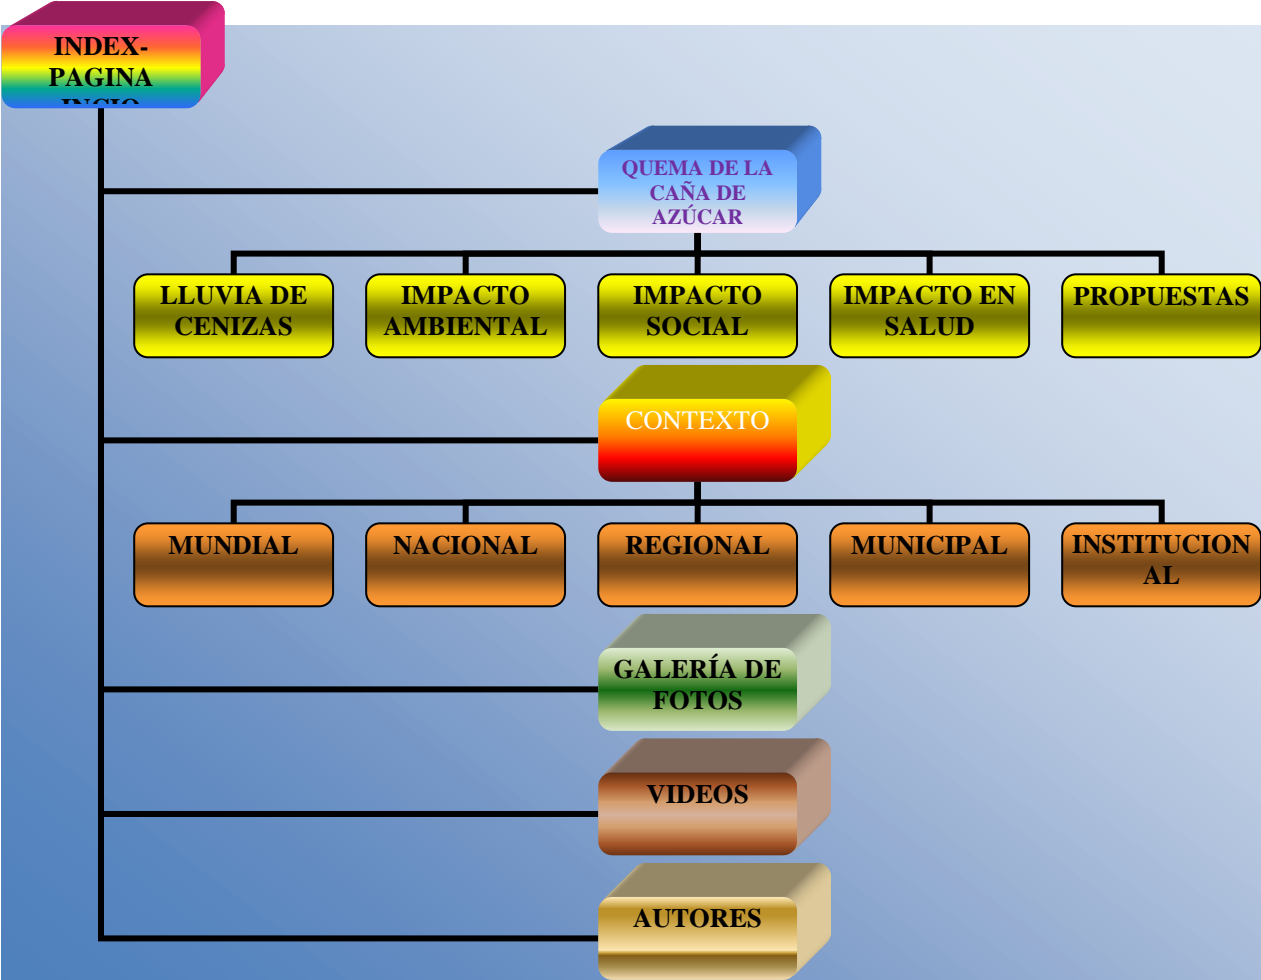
INDEX-PAGINA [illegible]

QUEMA DE LA CAÑA DE AZÚCAR

LLUVIA DE CENIZAS

IMPACTO AMBIENTAL

IMPACTO SOCIAL

IMPACTO EN SALUD

PROPUESTAS

CONTEXTO

MUNDIAL

NACIONAL

REGIONAL

MUNICIPAL

INSTITUCION AL

GALERÍA DE FOTOS

VIDEOS

AUTORES